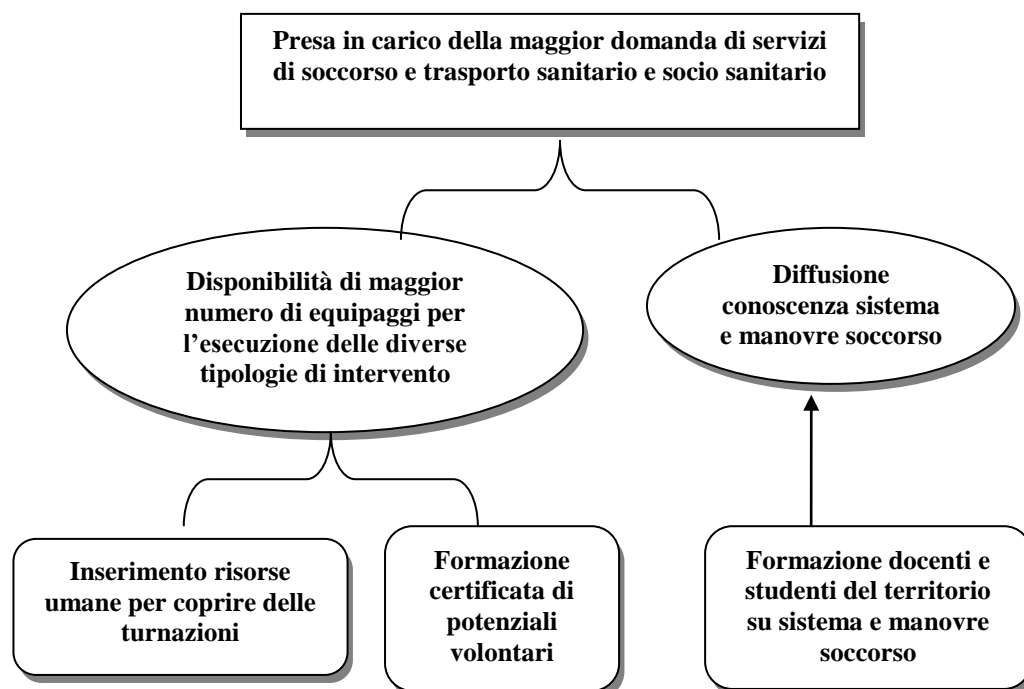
Presa in carico della maggior domanda di servizi di soccorso e trasporto sanitario e socio sanitario

Disponibilità di maggior numero di equipaggi per l'esecuzione delle diverse tipologie di intervento

Diffusione conoscenza sistema e manovre soccorso

Inserimento risorse umane per coprire delle turnazioni

Formazione certificata di potenziali volontari

Formazione docenti e studenti del territorio su sistema e manovre soccorso